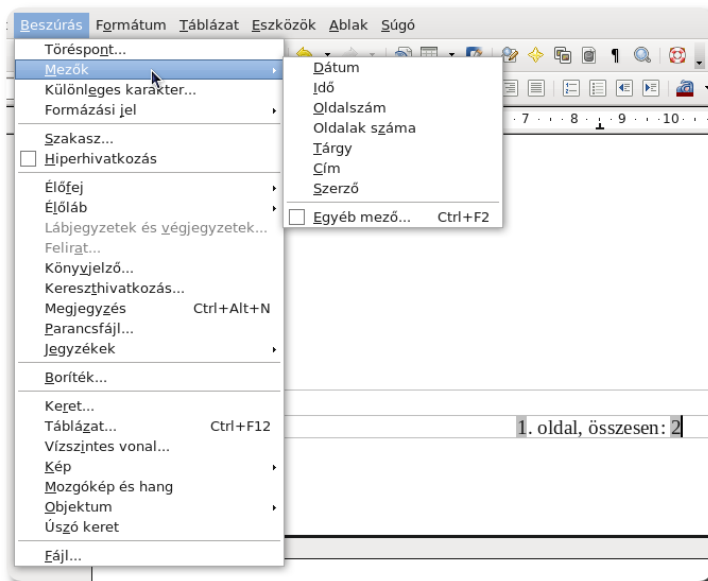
Beszúrás Formátum Táblázat Eszközök Ablak Súgó

Töréspont...
Mezők
Különleges karakter...
Formázási jel
Szakasz...
Hiperhivatkozás
Élőfej
Élőláb
Lábjegyzetek és végjegyzetek...
Felirat...
Könyvjelző...
Kereszthivatkozás...
Megjegyzés Ctrl+Alt+N
Parancsfájl...
Jegyzékek
Boríték...
Keret...
Táblázat... Ctrl+F12
Vízszintes vonal...
Kép
Mozgókép és hang
Objektum
Úszó keret
Fájl...

Dátum
Idő
Oldalszám
Oldalak száma
Tárgy
Cím
Szerző
Egyéb mező... Ctrl+F2

7 · · · 8 · · · 9 · · · 10

1. oldal, összesen: 2